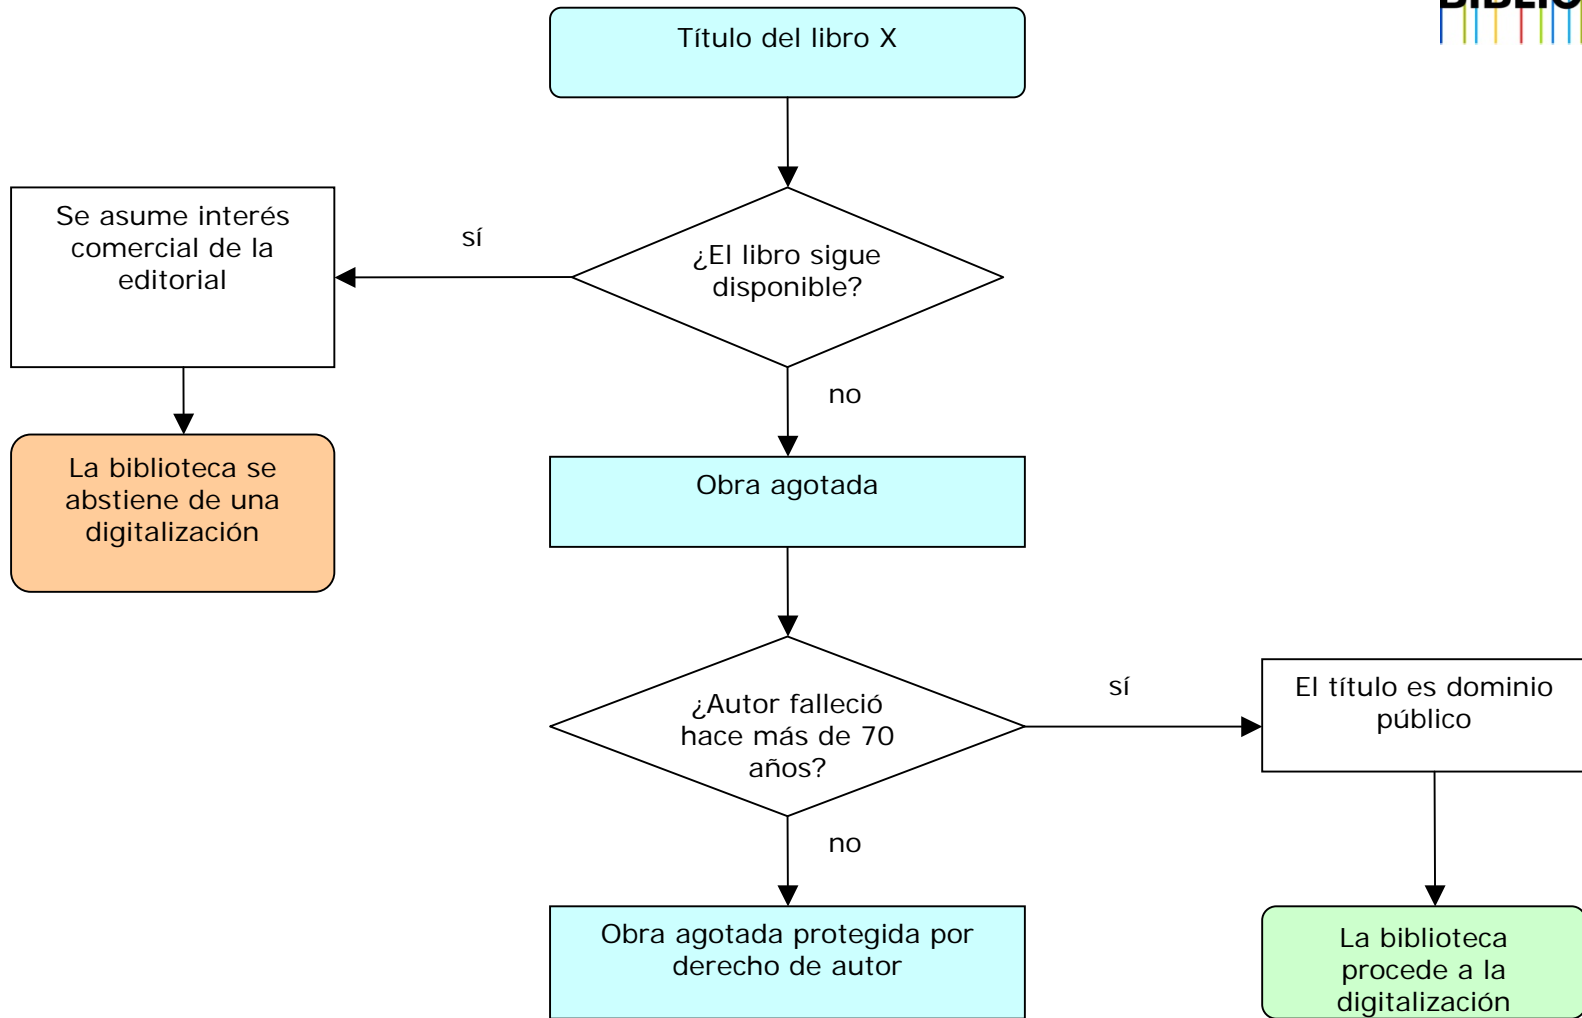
Título del libro X

Se asume interés comercial de la editorial

sí

¿El libro sigue disponible?

no

La biblioteca se abstiene de una digitalización

Obra agotada

¿Autor falleció hace más de 70 años?

sí

El título es dominio público

no

Obra agotada protegida por derecho de autor

La biblioteca procede a la digitalización